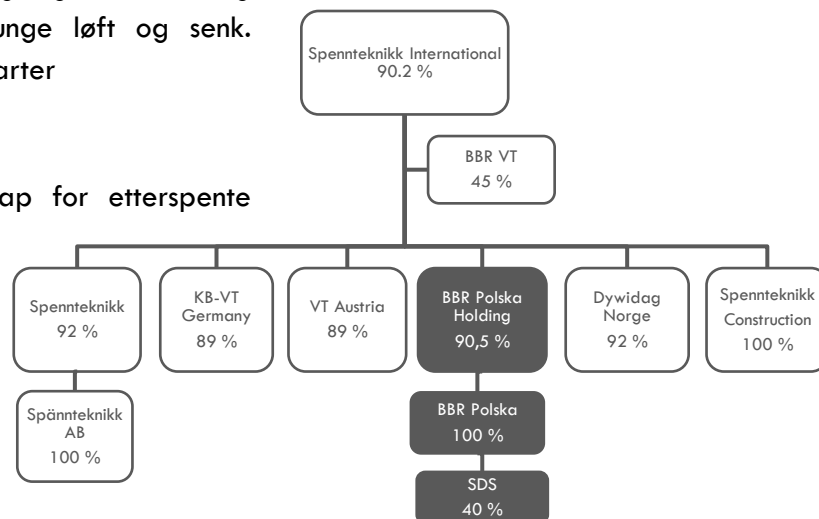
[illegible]unge løft og senk. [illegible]arter

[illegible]ap for etterspente

Spennteknikk International
90.2 %

BBR VT
45 %

Spennteknikk
92 %

Spännteknikk AB
100 %

KB-VT Germany
89 %

VT Austria
89 %

BBR Polska Holding
90,5 %

BBR Polska
100 %

SDS
40 %

Dywidag Norge
92 %

Spennteknikk Construction
100 %